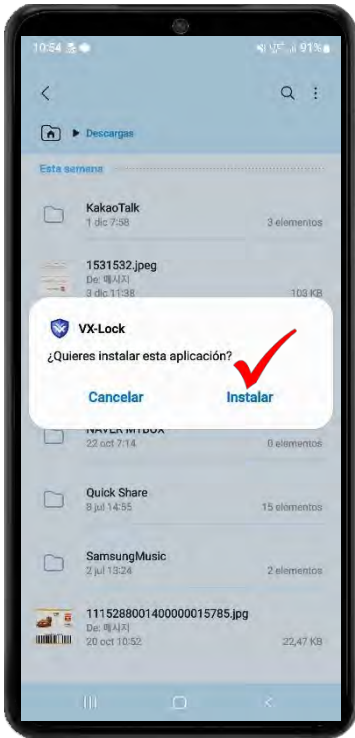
10:54 91%

Descargas

Esta semana

KakaoTalk
1 dic 7:58
3 elementos

1531532.jpeg
De: 메시지
3 dic 11:38
103 KB

VX-Lock
¿Quieres instalar esta aplicación?
Cancelar
Instalar

NAVER MYBOX
22 oct 7:14
0 elementos

Quick Share
8 jul 14:55
15 elementos

SamsungMusic
2 jul 13:24
2 elementos

1115288001400000015785.jpg
De: 메시지
20 oct 10:52
22,47 KB